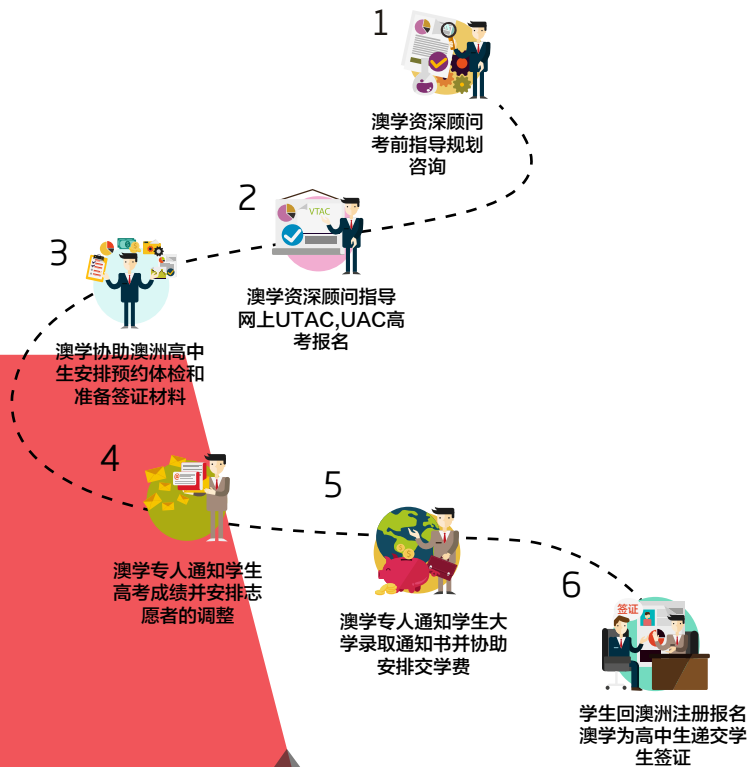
1

澳学资深顾问考前指导规划咨询

2

VTAC

澳学资深顾问指导网上UTAC,UAC高考报名

3

澳学协助澳洲高中生安排预约体检和准备签证材料

4

澳学专人通知学生高考成绩并安排志愿者的调整

5

澳学专人通知学生大学录取通知书并协助安排交学费

6

签证

学生回澳洲注册报名澳学为高中生递交学生签证